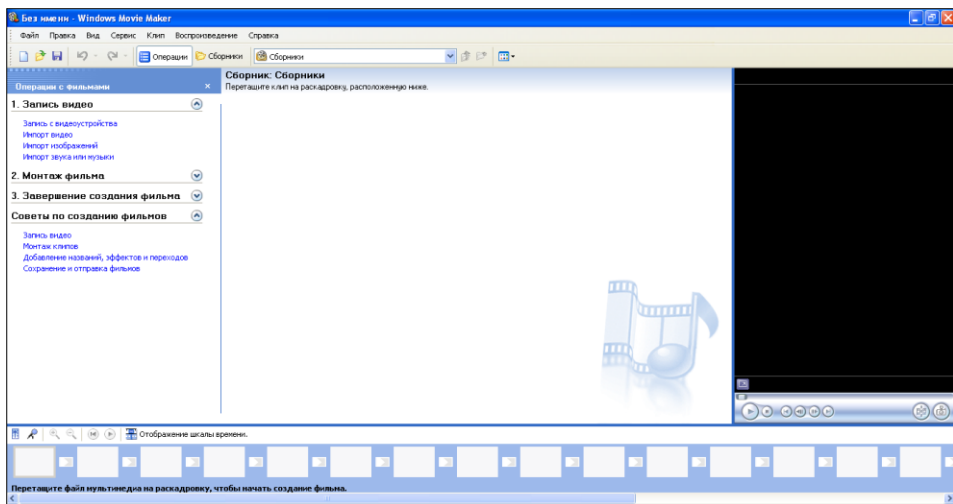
Без имени - Windows Movie Maker

Файл Правка Вид Сервис Клип Воспроизведение Справка

Операции Сборники Сборники

Операции с фильмами ×

1. Запись видео

Запись с видеоустройства
Импорт видео
Импорт изображений
Импорт звука или музыки

2. Монтаж фильма

3. Завершение создания фильма

Советы по созданию фильмов

Запись видео
Монтаж клипов
Добавление названий, эффектов и переходов
Сохранение и отправка фильмов

Сборник: Сборники
Перетащите клип на раскадровку, расположенную ниже.

Отображение шкалы времени.

Перетащите файл мультимедиа на раскадровку, чтобы начать создание фильма.